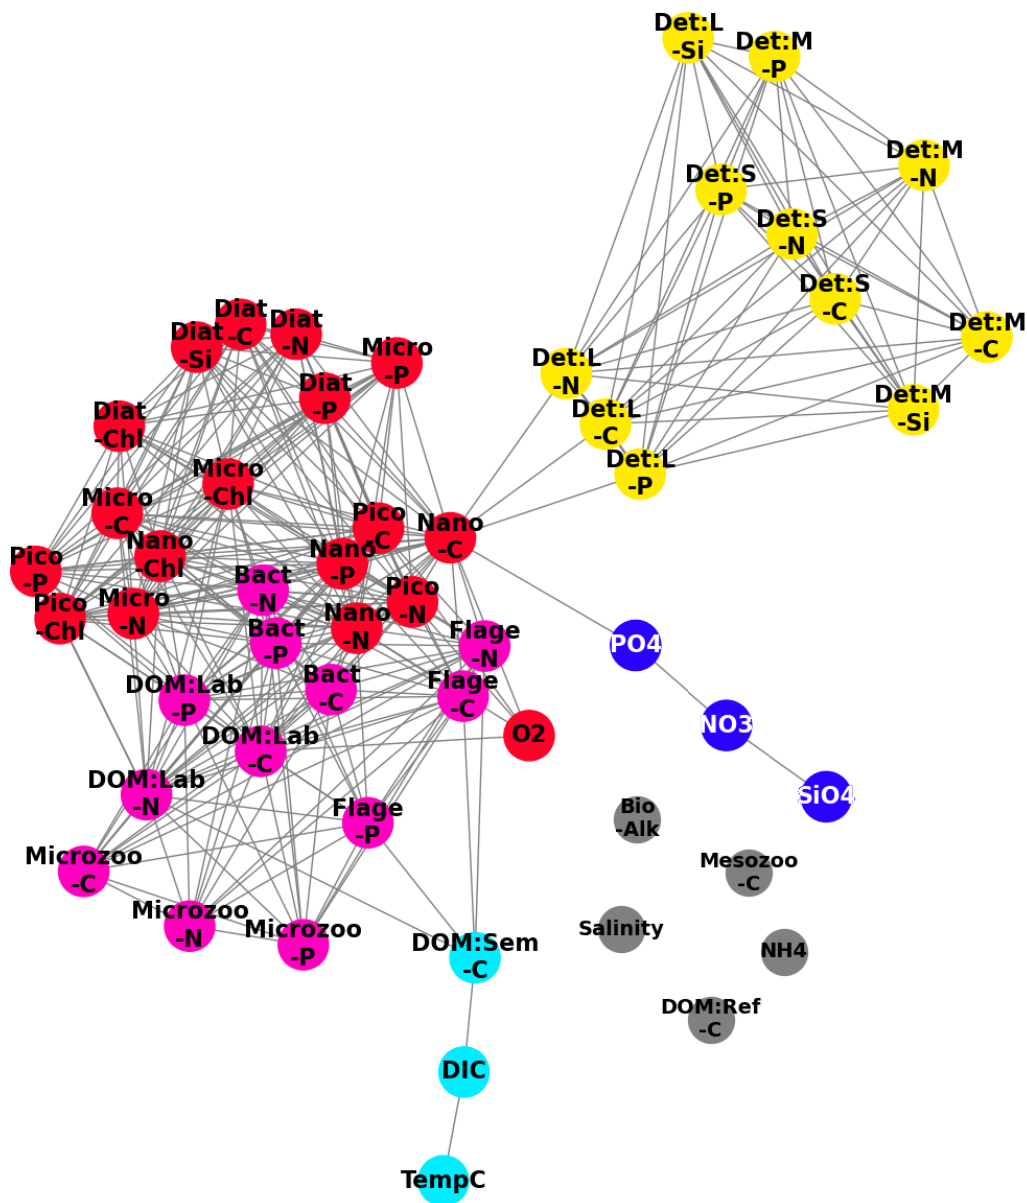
Det:L -Si
Det:M -P
Det:M -N
Det:S -P
Det:S -N
Det:S -C
Det:M -C
Det:L -N
Det:L -C
Det:M -Si
Det:L -P
Diat -C
Diat -N
Diat -Si
Micro -P
Diat -P
Diat -Chl
Micro -Chl
Micro -C
Pico -C
Nano -C
Nano -Chl
Nano -P
Pico -P
Bact -N
Pico -N
Pico -Chl
Micro -N
Nano -N
Bact -P
Flage -N
Bact -C
DOM:Lab -P
Flage -C
PO4
DOM:Lab -C
O2
NO3
DOM:Lab -N
SiO4
Bio -Alk
Flage -P
Mesozoo -C
Microzoo -C
Microzoo -N
Microzoo -P
Salinity
DOM:Sem -C
NH4
DOM:Ref -C
DIC
TempC